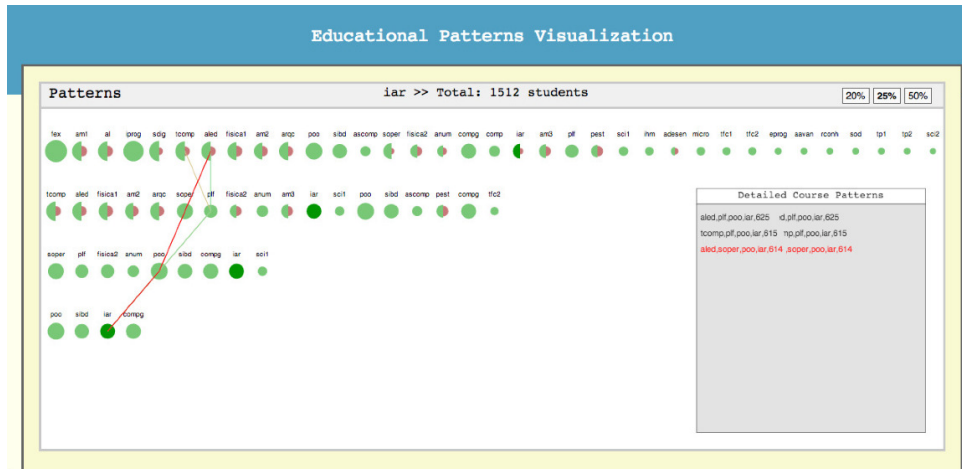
Educational Patterns Visualization

Patterns

iar >> Total: 1512 students

20% 25% 50%

fex am1 al iprog sdig tcomp aled fisica1 am2 arqc poo sibd ascomp soper fisica2 anum compg comp iar am3 plf pest sci1 ihm adesen micro tfc1 tfc2 eprog aavan rconh sod tp1 tp2 sci2

tcomp aled fisica1 am2 arqc soper plf fisica2 anum am3 iar sci1 poo sibd ascomp pest compg tfc2

soper plf fisica2 anum poo sibd compg iar sci1

poo sibd iar compg

Detailed Course Patterns

aled,plf,poo,iar,625 d,plf,poo,iar,625
tcomp,plf,poo,iar,615 np,plf,poo,iar,615
aled,soper,poo,iar,614 ,soper,poo,iar,614